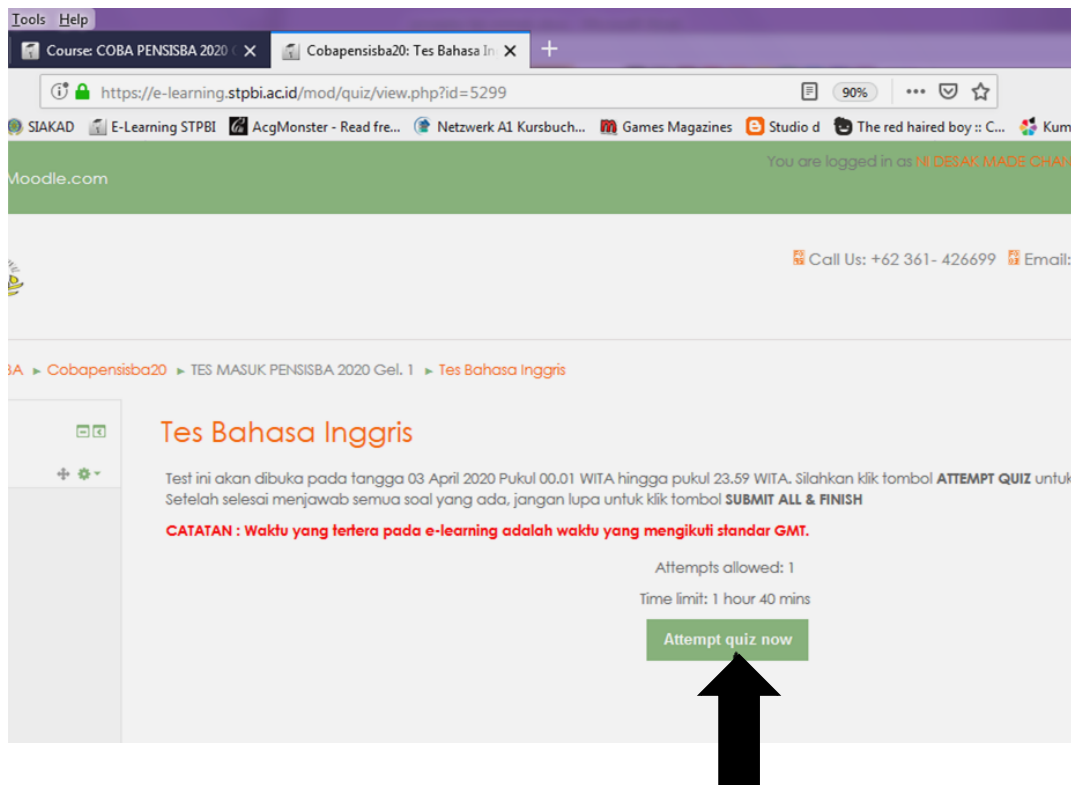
Tools Help

Course: COBA PENSISBA 2020 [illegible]

Cobapensisba20: Tes Bahasa In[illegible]

https://e-learning.stpbi.ac.id/mod/quiz/view.php?id=5299

90%

SIAKAD E-Learning STPBI AcgMonster - Read fre... Netzwerk A1 Kursbuch... Games Magazines Studio d The red haired boy :: C... Kum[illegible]

Moodle.com

You are logged in as NI DESAK MADE CHAN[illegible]

Call Us: +62 361- 426699 Email:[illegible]

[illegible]A ► Cobapensisba20 ► TES MASUK PENSISBA 2020 Gel. 1 ► Tes Bahasa Inggris

Tes Bahasa Inggris

Test ini akan dibuka pada tangga 03 April 2020 Pukul 00.01 WITA hingga pukul 23.59 WITA. Silahkan klik tombol ATTEMPT QUIZ untuk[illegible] Setelah selesai menjawab semua soal yang ada, jangan lupa untuk klik tombol SUBMIT ALL & FINISH

CATATAN : Waktu yang tertera pada e-learning adalah waktu yang mengikuti standar GMT.

Attempts allowed: 1

Time limit: 1 hour 40 mins

Attempt quiz now